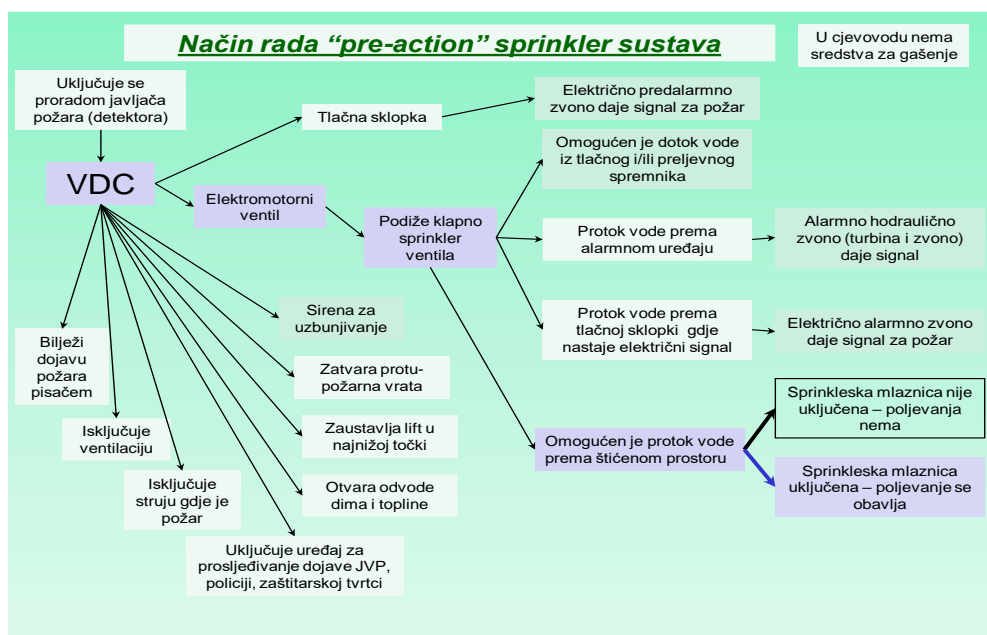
Način rada “pre-action” sprinkler sustava

U cjevovodu nema sredstva za gašenje

Uključuje se proradom javljača požara (detektora)

VDC

Tlačna sklopka

Električno predalarmno zvono daje signal za požar

Elektromotorni ventil

Podiže klapno sprinkler ventila

Omogućen je dotok vode iz tlačnog i/ili preljevnog spremnika

Protok vode prema alarmnom uređaju

Alarmno hodraulično zvono (turbina i zvono) daje signal

Protok vode prema tlačnoj sklopki gdje nastaje električni signal

Električno alarmno zvono daje signal za požar

Omogućen je protok vode prema štićenom prostoru

Sprinkleska mlaznica nije uključena – poljevanja nema

Sprinkleska mlaznica uključena – poljevanje se obavlja

Sirena za uzbunjivanje

Zatvara protu-požarna vrata

Zaustavlja lift u najnižoj točki

Otvara odvode dima i topline

Uključuje uređaj za prosljeđivanje dojave JVP, policiji, zaštitarskoj tvrtci

Bilježi dojavu požara pisačem

Isključuje ventilaciju

Isključuje struju gdje je požar